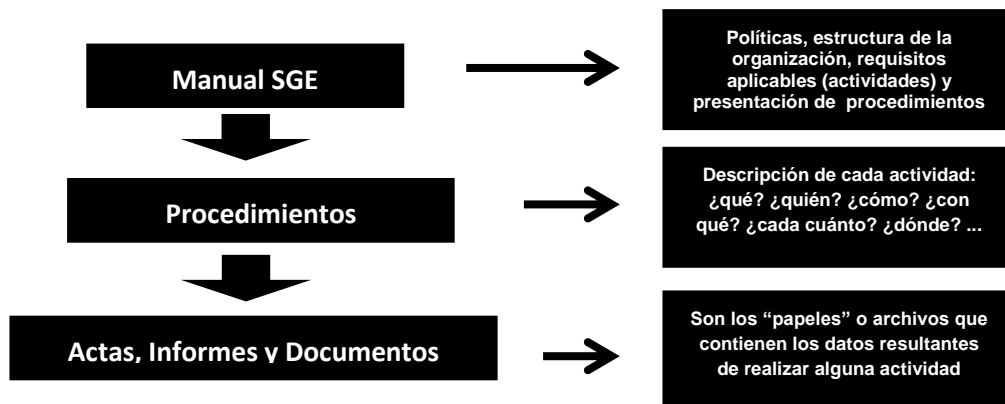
Manual SGE

Políticas, estructura de la organización, requisitos aplicables (actividades) y presentación de procedimientos

Procedimientos

Descripción de cada actividad: ¿qué? ¿quién? ¿cómo? ¿con qué? ¿cada cuánto? ¿dónde? ...

Actas, Informes y Documentos

Son los "papeles" o archivos que contienen los datos resultantes de realizar alguna actividad